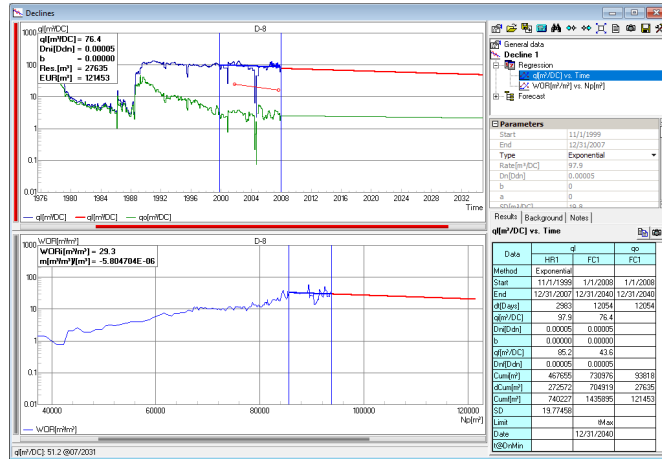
Declines

ql[m³/DC]
D-8
ql[m³/DC] = 76.4
Dni[Ddn] = 0.00005
b = 0.00000
Res.[m³] = 27635
EUR[m³] = 121453

1000
100
10
1
0.1
0.01

1976 1978 1980 1982 1984 1986 1988 1990 1992 1994 1996 1998 2000 2002 2004 2006 2008 2010 2012 2014 2016 2018 2020 2022 2024 2026 2028 2030 2032
Time

— ql[m³/DC] — ql[m³/DC] — qo[m³/DC]

WOR[m³/m³]
D-8
WORi[m³/m³] = 29.3
m[m³/m³]/[m³] = -5.804704E-06

1000
100
10
1
0.1
0.01

40000 60000 80000 100000 120000
Np[m³]

— WOR[m³/m³]

ql[m³/DC]: 51.2 @07/2031

General data
Decline 1
Regression
ql[m³/DC] vs. Time
WOR[m³/m³] vs. Np[m³]
Forecast

Parameters
Start 11/1/1999
End 12/31/2007
Type Exponential
Rate[m³/DC] 97.9
Dn[Ddn] 0.00005
b 0
a 0
SD[m³/DC] 19.8

Results Background Notes

ql[m³/DC] vs. Time

| Data | ql | | qo |
|---|---|---|---|
| | HR1 | FC1 | FC1 |
| Method | Exponential | | |
| Start | 11/1/1999 | 1/1/2008 | 1/1/2008 |
| End | 12/31/2007 | 12/31/2040 | 12/31/2040 |
| dt[Days] | 2983 | 12054 | 12054 |
| qi[m³/DC] | 97.9 | 76.4 | |
| Dni[Ddn] | 0.00005 | 0.00005 | |
| b | 0.00000 | 0.00000 | |
| qf[m³/DC] | 85.2 | 43.6 | |
| Dnf[Ddn] | 0.00005 | 0.00005 | |
| Cumi[m³] | 467655 | 730976 | 93818 |
| dCum[m³] | 272572 | 704919 | 27635 |
| Cumf[m³] | 740227 | 1435895 | 121453 |
| SD | 19.77458 | | |
| Limit | | tMax | |
| Date | | 12/31/2040 | |
| t@DnMin | | | |